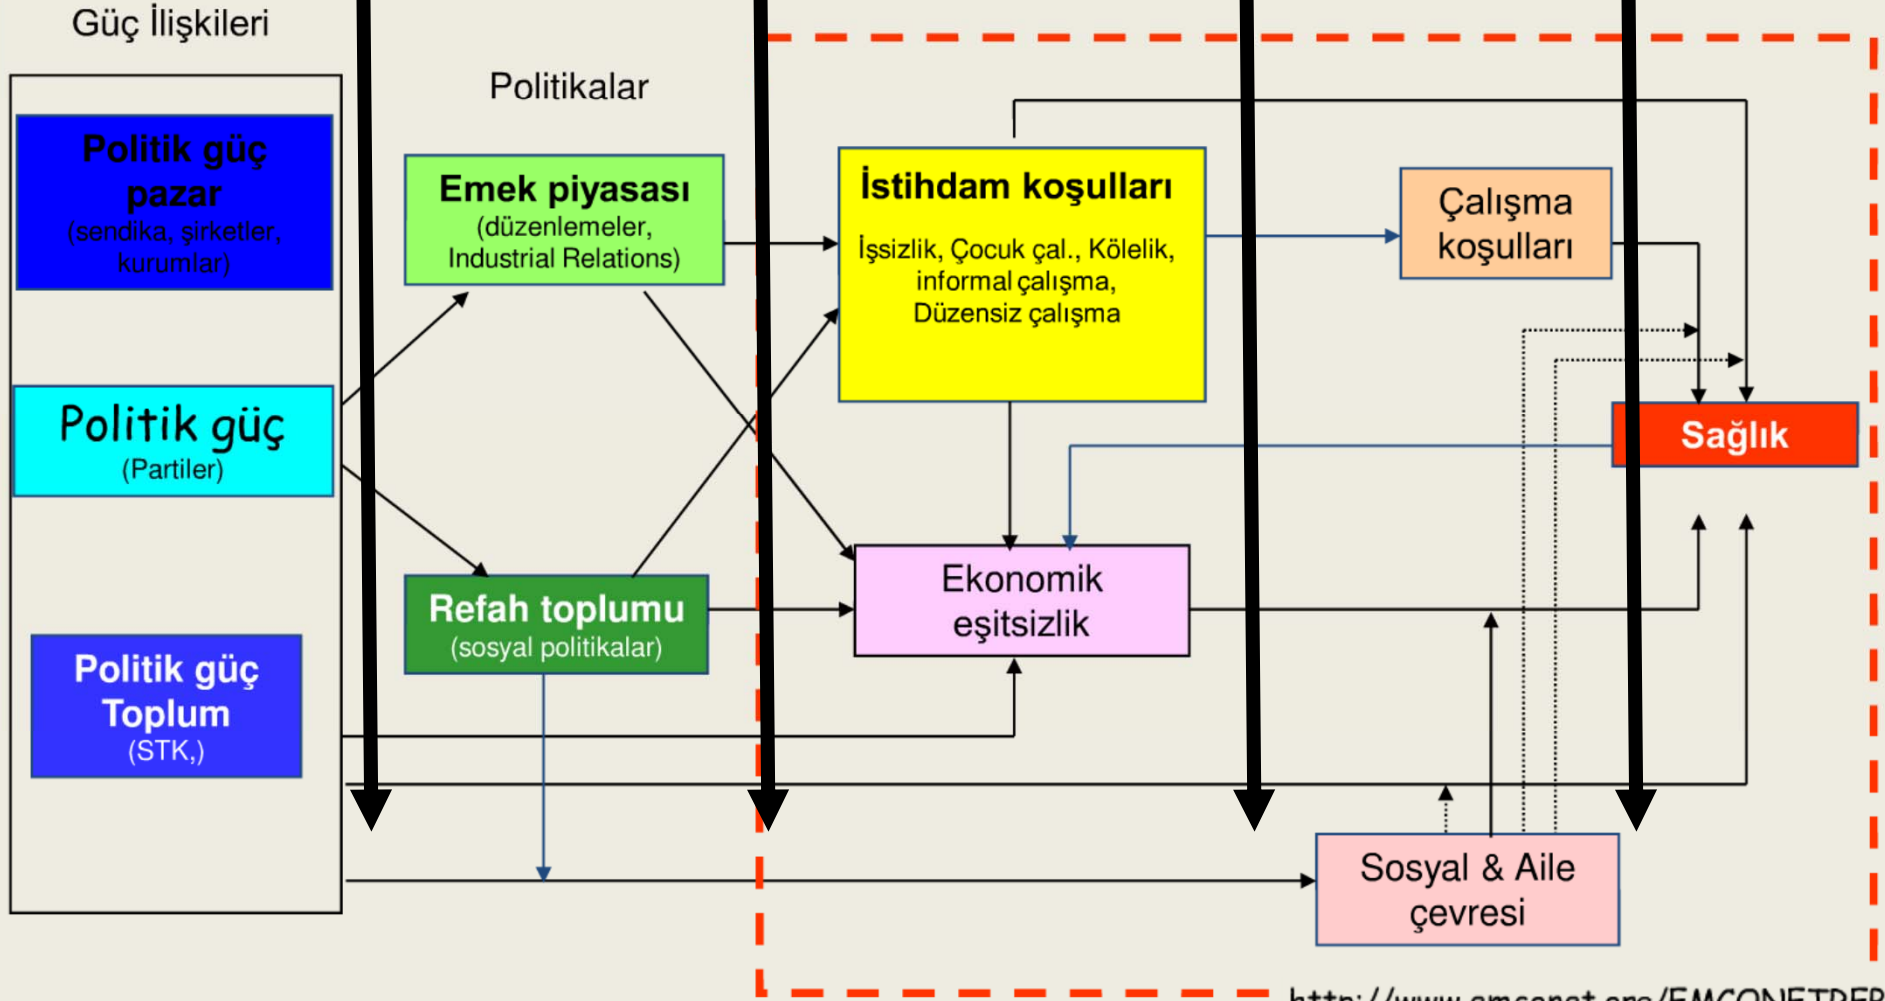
Güç İlişkileri

Politikalar

Politik güç pazar
(sendika, şirketler, kurumlar)

Politik güç
(Partiler)

Politik güç Toplum
(STK,)

Emek piyasası
(düzenlemeler, Industrial Relations)

Refah toplumu
(sosyal politikalar)

İstihdam koşulları
İşsizlik, Çocuk çal., Kölelik, informal çalışma, Düzensiz çalışma

Çalışma koşulları

Sağlık

Ekonomik eşitsizlik

Sosyal & Aile çevresi

http://www.emconet.org/EMCONETREP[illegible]